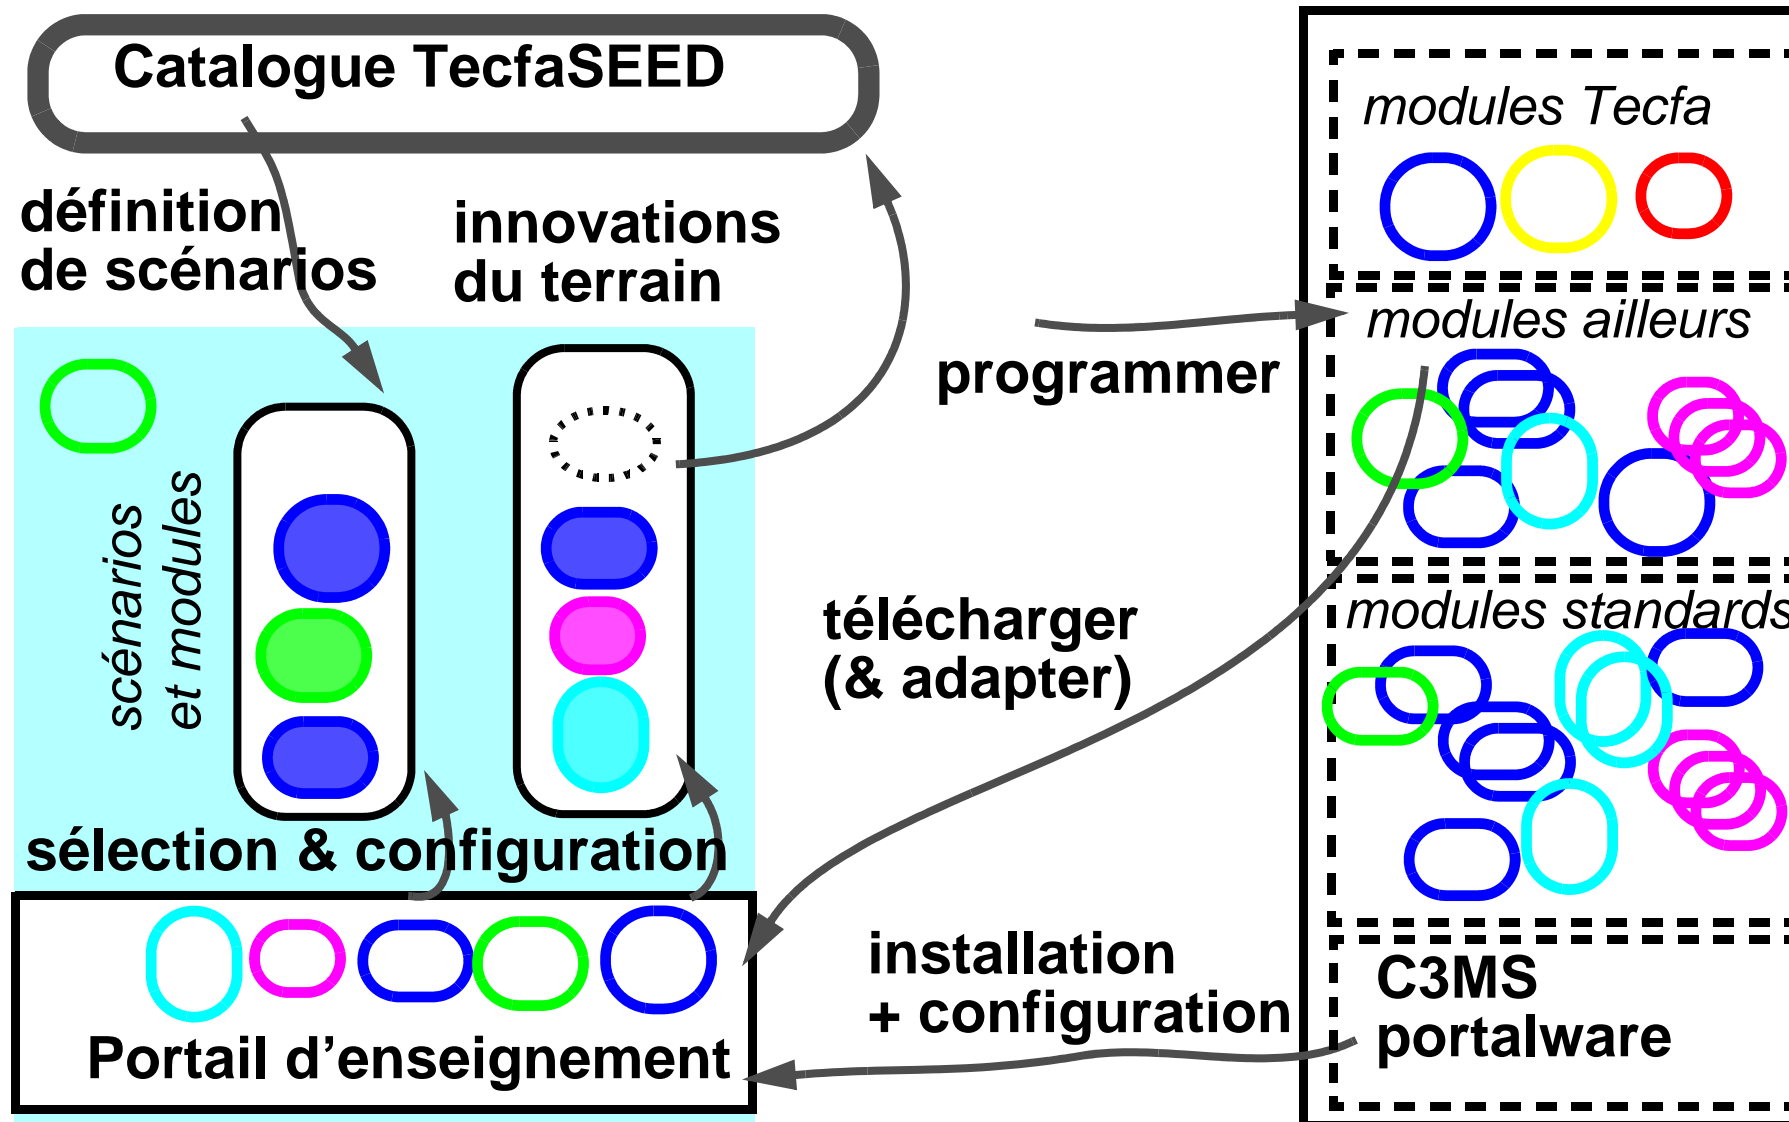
Catalogue TecfaSEED

définition de scénarios

innovations du terrain

scénarios et modules

sélection & configuration

Portail d'enseignement

programmer

télécharger (& adapter)

installation + configuration

modules Tecfa

modules ailleurs

modules standards

C3MS portalware